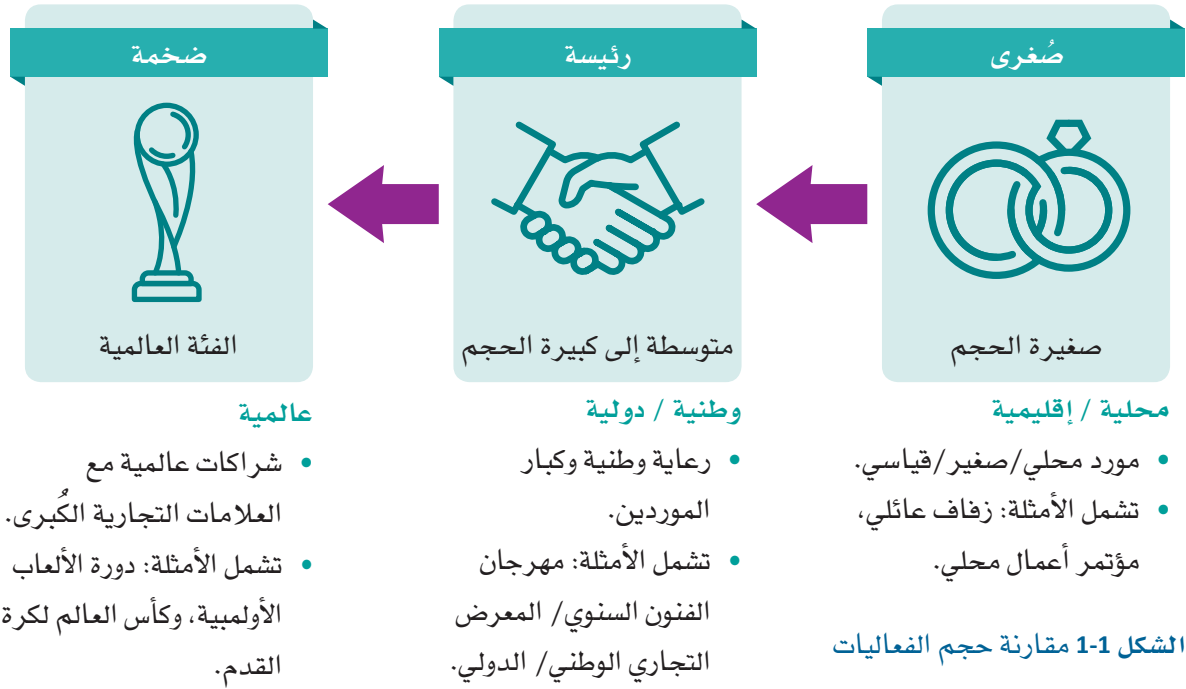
صُغرى

صغيرة الحجم

رئيسة

متوسطة إلى كبيرة الحجم

ضخمة

الفئة العالمية

محلية / إقليمية

• مورد محلي/صغير/قياسي.
• تشمل الأمثلة: زفاف عائلي، مؤتمر أعمال محلي.

وطنية / دولية

• رعاية وطنية وكبار الموردين.
• تشمل الأمثلة: مهرجان الفنون السنوي/ المعرض التجاري الوطني/ الدولي.

عالمية

• شراكات عالمية مع العلامات التجارية الكُبرى.
• تشمل الأمثلة: دورة الألعاب الأولمبية، وكأس العالم لكرة القدم.

الشكل 1-1 مقارنة حجم الفعاليات